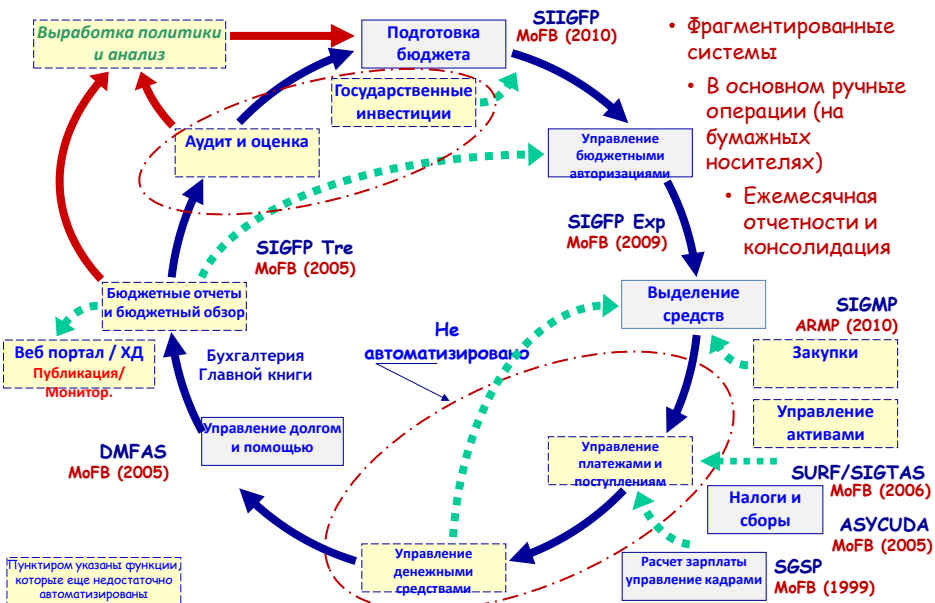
Выработка политики и анализ

Подготовка бюджета

SIIGFP
MoFB (2010)

• Фрагментированные системы

• В основном ручные операции (на бумажных носителях)

• Ежемесячная отчетности и консолидация

Государственные инвестиции

Аудит и оценка

Управление бюджетными авторизациями

SIGFP Exp
MoFB (2009)

SIGFP Tre
MoFB (2005)

Бюджетные отчеты и бюджетный обзор

Выделение средств

SIGMP
ARMP (2010)

Не автоматизировано

Веб портал / ХД
Публикация/ Монитор.

Бухгалтерия Главной книги

Закупки

Управление активами

Управление долгом и помощью

DMFAS
MoFB (2005)

Управление платежами и поступлениями

SURF/SIGTAS
MoFB (2006)

Налоги и сборы

ASYCUDA
MoFB (2005)

Управление денежными средствами

Расчет зарплаты управление кадрами

SGSP
MoFB (1999)

Пунктиром указаны функции которые еще недостаточно автоматизированы